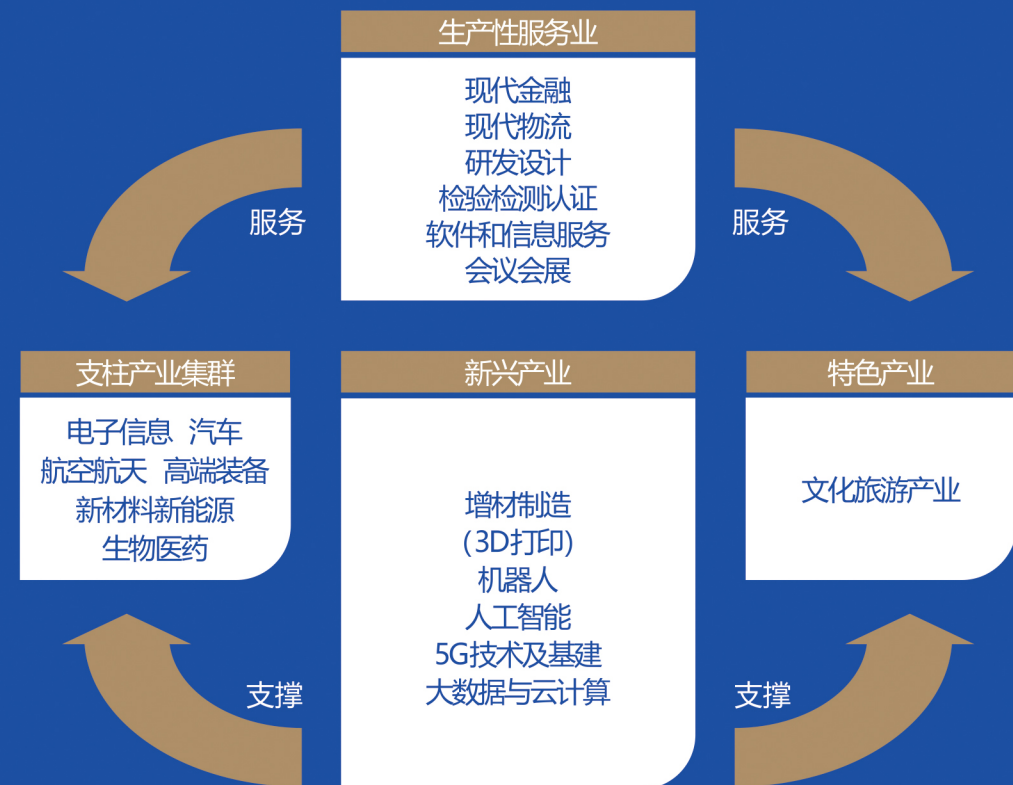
生产性服务业

现代金融
现代物流
研发设计
检验检测认证
软件和信息服务
会议会展

服务

服务

支柱产业集群

电子信息 汽车
航空航天 高端装备
新材料新能源
生物医药

新兴产业

增材制造
(3D打印)
机器人
人工智能
5G技术及基建
大数据与云计算

特色产业

文化旅游产业

支撑

支撑